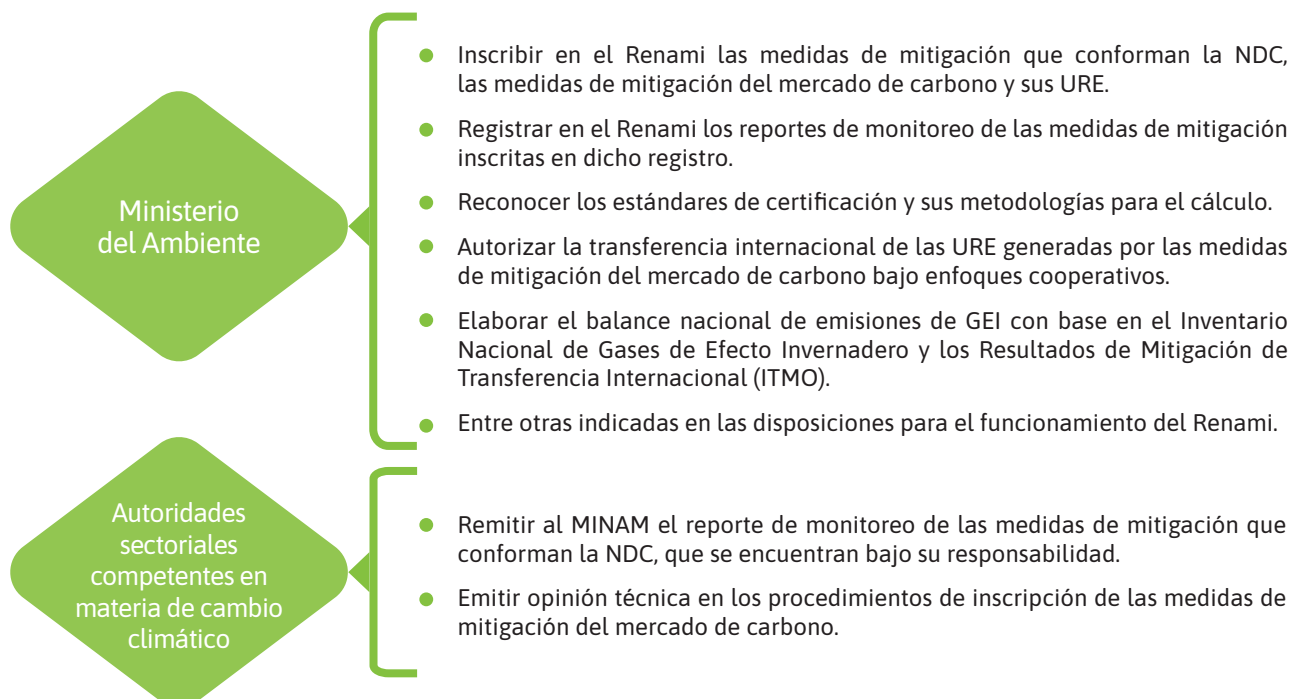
Ministerio del Ambiente

- Inscribir en el Renami las medidas de mitigación que conforman la NDC, las medidas de mitigación del mercado de carbono y sus URE.
- Registrar en el Renami los reportes de monitoreo de las medidas de mitigación inscritas en dicho registro.
- Reconocer los estándares de certificación y sus metodologías para el cálculo.
- Autorizar la transferencia internacional de las URE generadas por las medidas de mitigación del mercado de carbono bajo enfoques cooperativos.
- Elaborar el balance nacional de emisiones de GEI con base en el Inventario Nacional de Gases de Efecto Invernadero y los Resultados de Mitigación de Transferencia Internacional (ITMO).
- Entre otras indicadas en las disposiciones para el funcionamiento del Renami.

Autoridades sectoriales competentes en materia de cambio climático

- Remitir al MINAM el reporte de monitoreo de las medidas de mitigación que conforman la NDC, que se encuentran bajo su responsabilidad.
- Emitir opinión técnica en los procedimientos de inscripción de las medidas de mitigación del mercado de carbono.